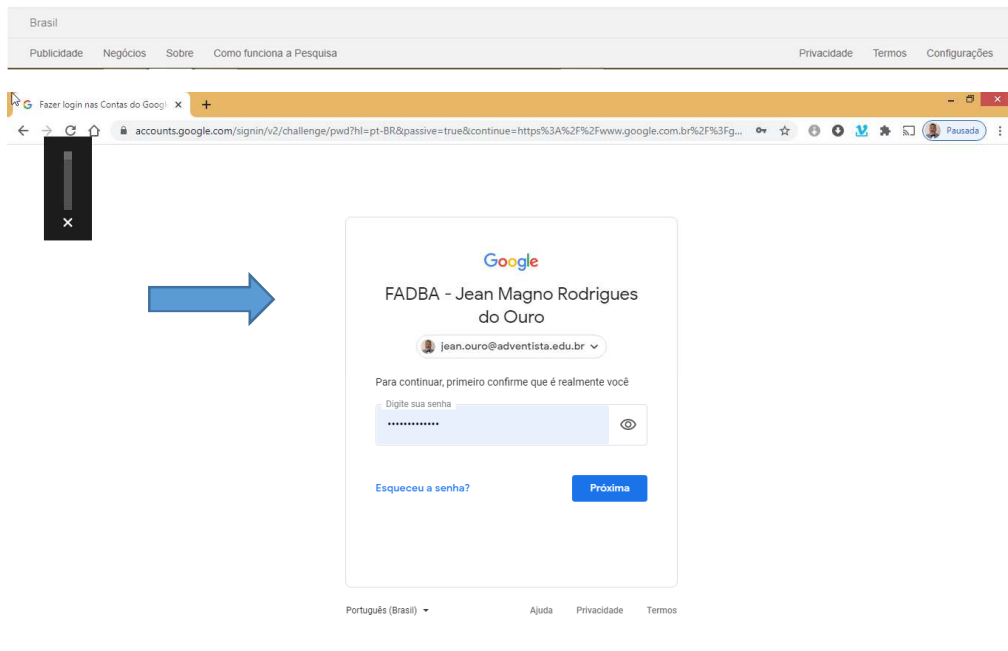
Brasil

Publicidade Negócios Sobre Como funciona a Pesquisa

Privacidade Termos Configurações

Fazer login nas Contas do Googl ×

accounts.google.com/signin/v2/challenge/pwd?hl=pt-BR&passive=true&continue=https%3A%2F%2Fwww.google.com.br%2F%3Fg...

Pausada

Google

FADBA - Jean Magno Rodrigues do Ouro

jean.ouro@adventista.edu.br

Para continuar, primeiro confirme que é realmente você

Digite sua senha

•••••••••••••

Esqueceu a senha?

Próxima

Português (Brasil)

Ajuda Privacidade Termos